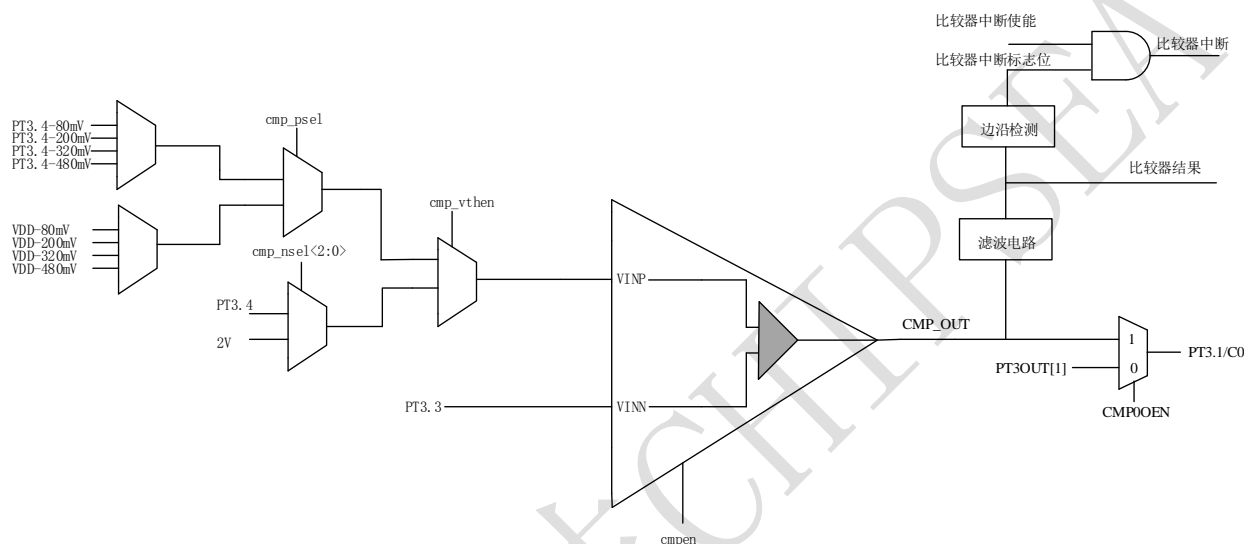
比较器中断使能
比较器中断标志位
比较器中断
边沿检测
比较器结果
滤波电路
PT3.4-80mV
PT3.4-200mV
PT3.4-320mV
PT3.4-480mV
cmp_psel
VDD-80mV
VDD-200mV
VDD-320mV
VDD-480mV
cmp_vthen
cmp_nsel<2:0>
PT3.4
2V
VINP
VINN
PT3.3
CMP_OUT
1
0
PT3.1/C0
PT3OUT[1]
CMP0OEN
cmpen
CHIPSEA